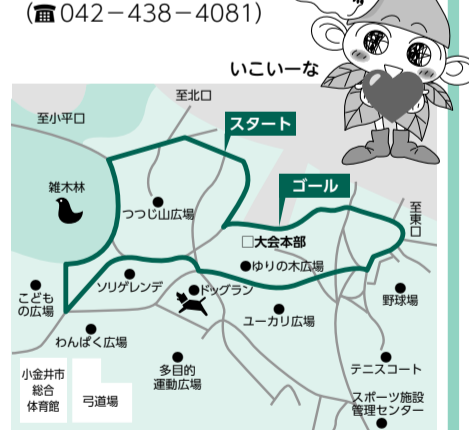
(☎042－438－4081)

いこいーな

至北口

至小平口

スタート

ゴール

雑木林

つつじ山広場

至東口

□大会本部

ゆりの木広場

こどもの広場

ソリゲレンデ

ドッグラン

野球場

ユーカリ広場

わんぱく広場

小金井市総合体育館

弓道場

多目的運動広場

テニスコート

スポーツ施設管理センター